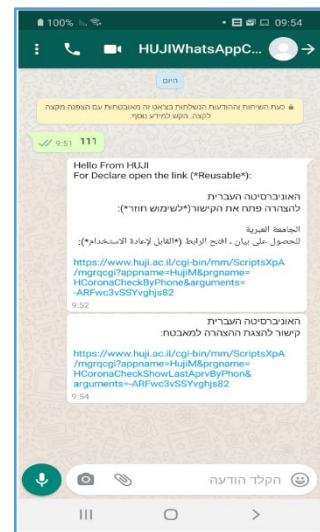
100% 09:54
HUJIWhatsAppC...
היום
כעת השיחות וההודעות הנשלחות בצ'אט זה מאובטחות עם הצפנה מקצה לקצה. הקש למידע נוסף.
111 9:51
Hello From HUJI
For Declare open the link (*Reusable*):
האוניברסיטה העברית
להצהרה פתח את הקישור (*לשימוש חוזר*):
الجامعة العبرية
للحصول على بيان ، افتح الرابط (*قابل لإعادة الاستخدام*):
https://www.huji.ac.il/cgi-bin/mm/ScriptsXpA/mgrqcgi?appname=HujiM&prgname=HCoronaCheckByPhone&arguments=-ARFwc3vSSYvghjs82
9:52
האוניברסיטה העברית
קישור להצגת ההצהרה למאבטח:
https://www.huji.ac.il/cgi-bin/mm/ScriptsXpA/mgrqcgi?appname=HujiM&prgname=HCoronaCheckShowLastAprvByPhone&arguments=-ARFwc3vSSYvghjs82
9:54
הקלד הודעה